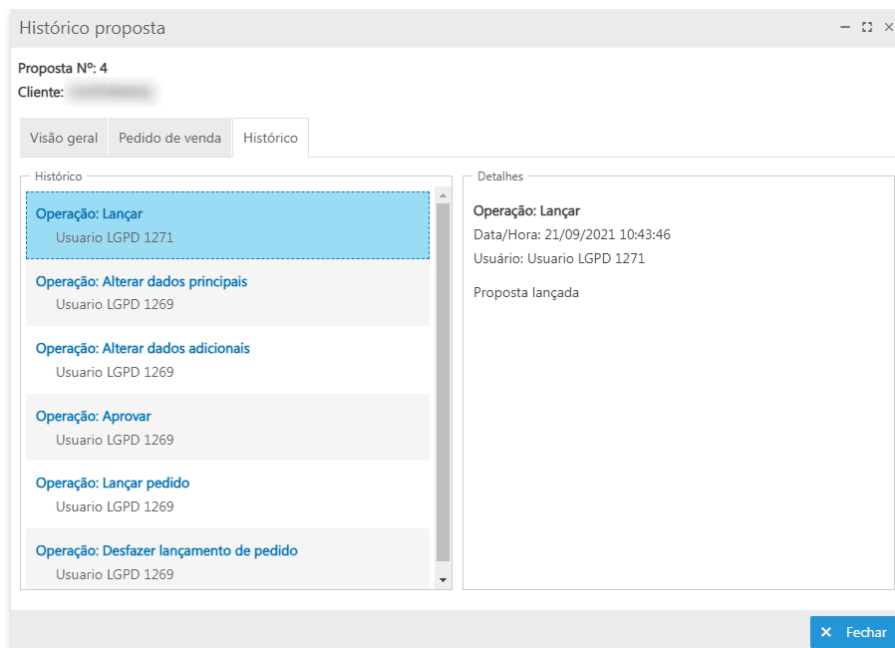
Histórico proposta

Proposta Nº: 4
Cliente: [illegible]

Visão geral | Pedido de venda | Histórico

Histórico

Operação: Lançar
Usuario LGPD 1271

Operação: Alterar dados principais
Usuario LGPD 1269

Operação: Alterar dados adicionais
Usuario LGPD 1269

Operação: Aprovar
Usuario LGPD 1269

Operação: Lançar pedido
Usuario LGPD 1269

Operação: Desfazer lançamento de pedido
Usuario LGPD 1269

Detalhes

Operação: Lançar
Data/Hora: 21/09/2021 10:43:46
Usuário: Usuario LGPD 1271

Proposta lançada

✕ Fechar